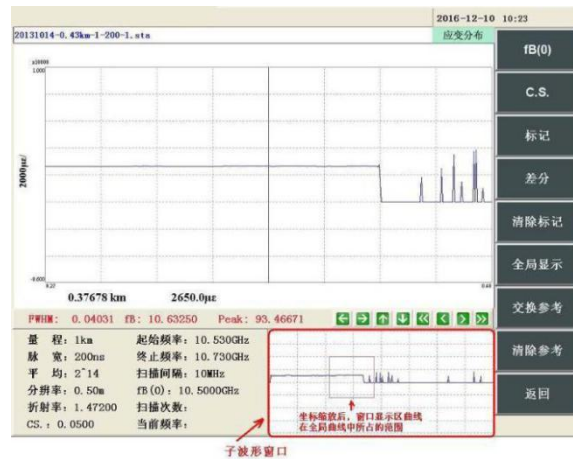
2016-12-10 10:23

20131014-0.43km-1-200-1.sta

应变分布

fB(0)

C.S.

标记

差分

清除标记

全局显示

交换参考

清除参考

返回

x10000
1.000

2000με/

-1.000

0.37678 km

2650.0με

FWHM: 0.04031 fB: 10.63250 Peak: 93.46671

量 程: 1km
脉 宽: 200ns
平 均: 2^14
分辨率: 0.50m
折射率: 1.47200
CS.: 0.0500

起始频率: 10.530GHz
终止频率: 10.730GHz
扫描间隔: 10MHz
fB(0): 10.5000GHz
扫描次数:
当前频率:

坐标缩放后, 窗口显示区曲线在全局曲线中所占的范围

子波形窗口